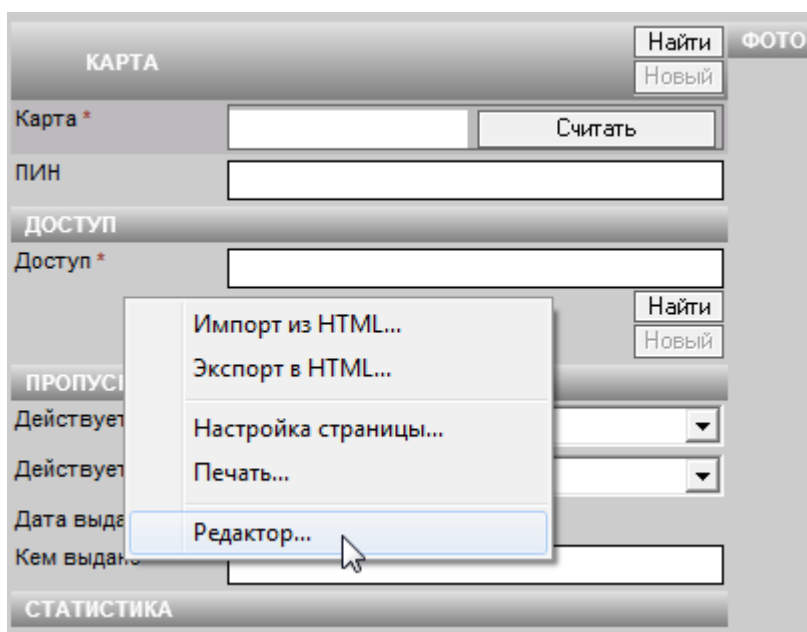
КАРТА

Найти

Новый

ФОТО

Карта *

Считать

ПИН

ДОСТУП

Доступ *

Найти

Новый

ПРОПУСК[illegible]

Действует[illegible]

Действует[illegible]

Дата выда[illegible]

Кем выдан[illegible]

СТАТИСТИКА

Импорт из HTML...

Экспорт в HTML...

Настройка страницы...

Печать...

Редактор...